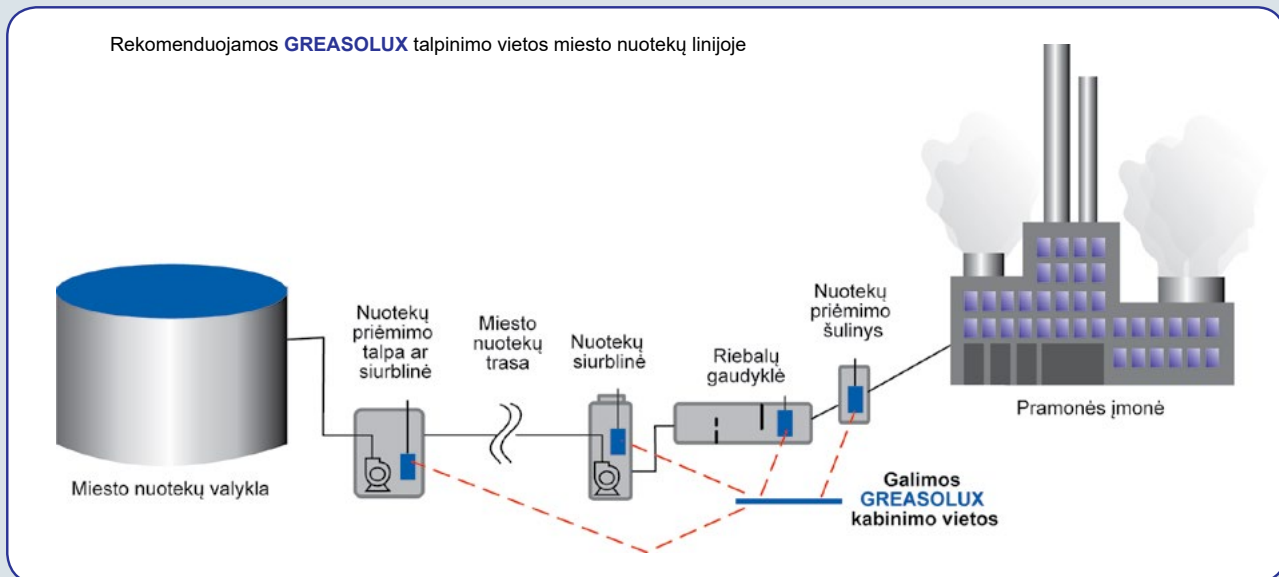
Rekomenduojamos GREASOLUX talpinimo vietos miesto nuotekų linijoje

Miesto nuotekų valykla

Nuotekų priėmimo talpa ar siurblinė

Miesto nuotekų trasa

Nuotekų siurblinė

Riebalų gaudyklė

Nuotekų priėmimo šulinys

Pramonės įmonė

Galimos GREASOLUX kabinimo vietos